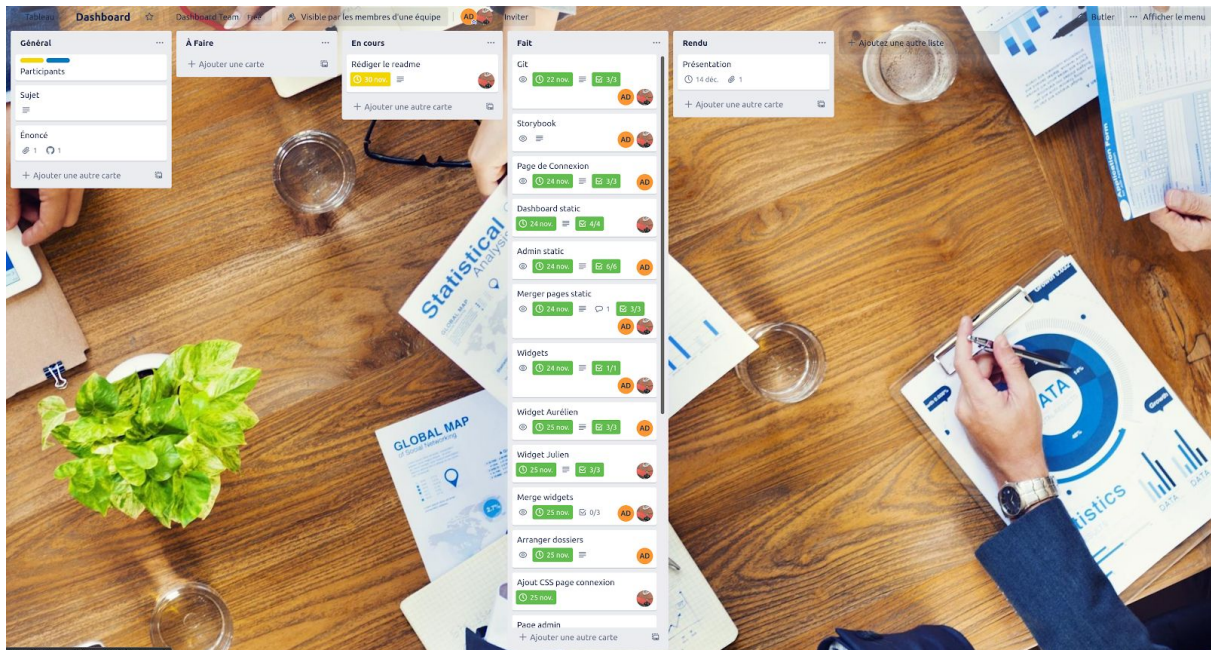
Tableau Dashboard ☆ Dashboard Team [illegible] Visible par les membres d'une équipe AD Inviter

Butler ··· Afficher le menu

Général ···
Participants
Sujet
Énoncé
1 1
+ Ajouter une autre carte

À Faire ···
+ Ajouter une carte

En cours ···
Rédiger le readme
30 nov.
+ Ajouter une autre carte

Fait ···
Git
22 nov. 3/3
AD
Storybook
AD
Page de Connexion
24 nov. 3/3
AD
Dashboard static
24 nov. 4/4
Admin static
24 nov. 6/6
AD
Merger pages static
24 nov. 1 3/3
AD
Widgets
24 nov. 1/1
AD
Widget Aurélien
25 nov. 3/3
AD
Widget Julien
25 nov. 3/3
Merge widgets
25 nov. 0/3
AD
Arranger dossiers
25 nov.
AD
Ajout CSS page connexion
25 nov.
Page admin
+ Ajouter une autre carte

Rendu ···
Présentation
14 déc. 1
+ Ajouter une autre carte

+ Ajoutez une autre liste

Statistical Analysis
GLOBAL MAP
of Social Networking
DATA
Statistics
DATA